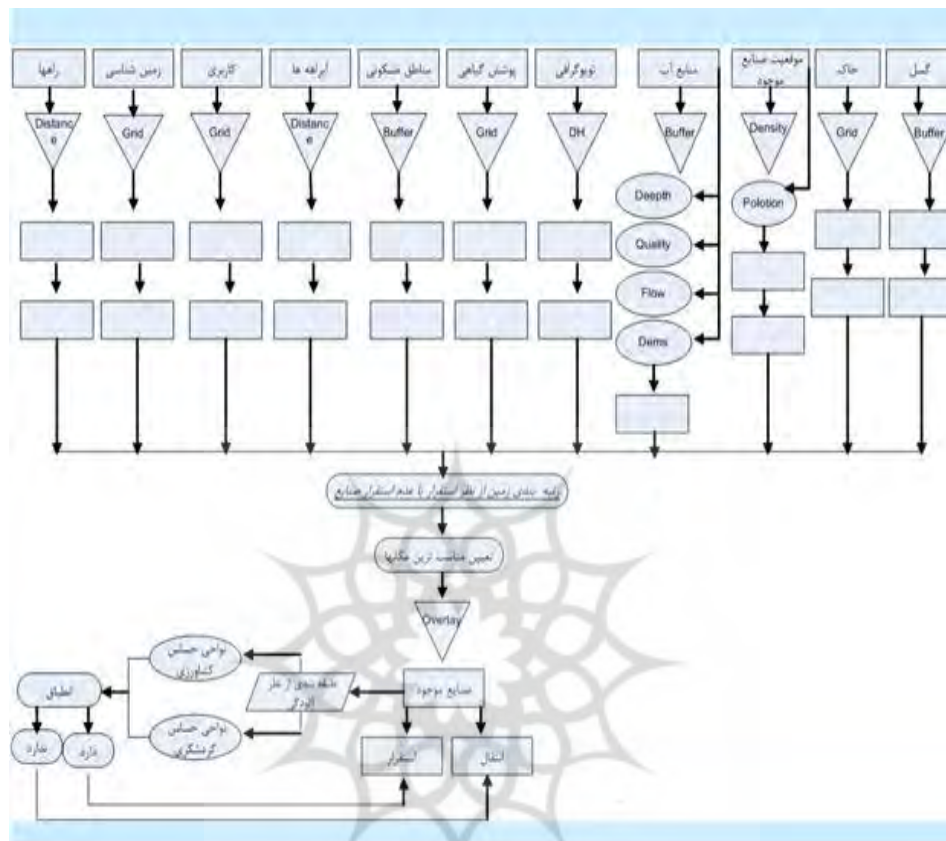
راهها
زمین شناسی
کاربری
ابراهه ها
مناطق مسکونی
پوشش گیاهی
توپوگرافی
منابع آب
موقعیت صنایع موجود
خاک
گسل

Distance
Grid
Grid
Distance
Buffer
Grid
DH
Buffer
Density
Grid
Buffer

Deepth
Quality
Flow
Dems
Polotion

پهنه بندی زمین از نظر استقرار یا عدم استقرار صنایع

تعیین مناسب ترین مکانها

Overlay

نواحی حساس کشاورزی
پهنه بندی از نظر آلودگی
صنایع موجود
نواحی حساس گردشگری
انطباق
ندارد
دارد
استقرار
انتقال